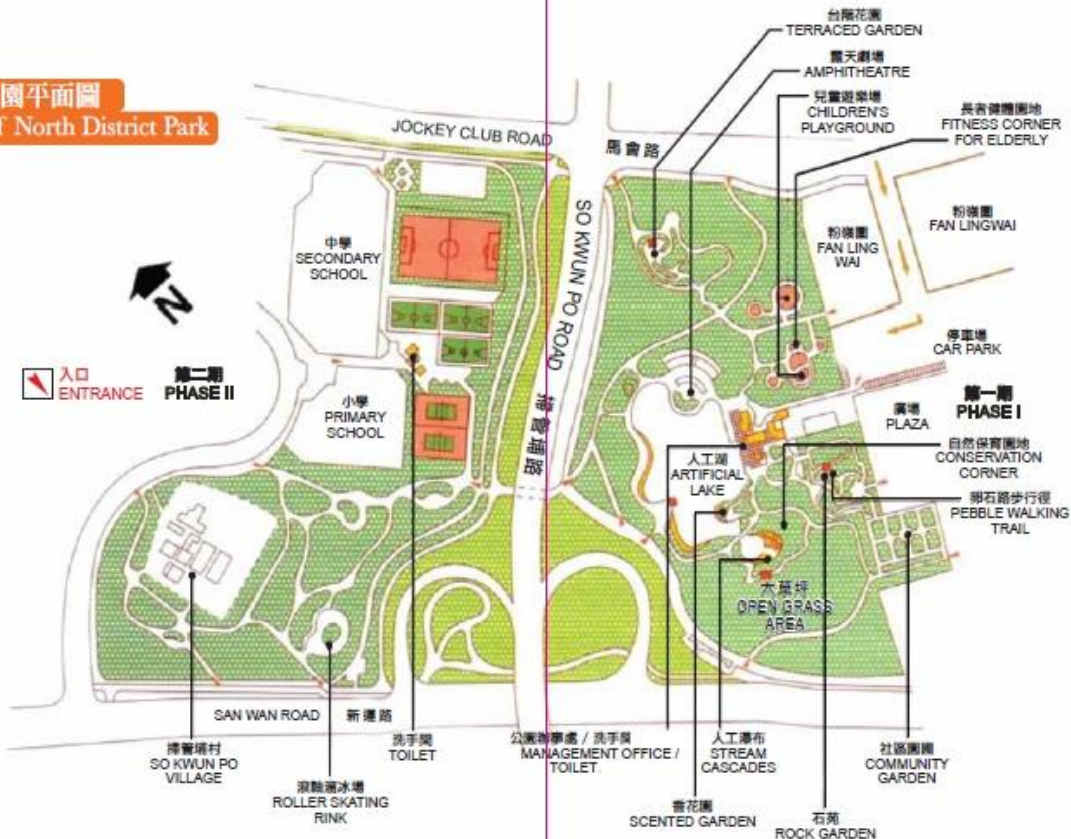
園平面圖
f North District Park

台階花園
TERRACED GARDEN

露天劇場
AMPHITHEATRE

兒童遊樂場
CHILDREN'S PLAYGROUND

長者健體園地
FITNESS CORNER FOR ELDERLY

JOCKEY CLUB ROAD

馬會路

SO KWUN PO ROAD

掃管埔路

中學
SECONDARY SCHOOL

粉嶺圍
FAN LING WAI

粉嶺圍
FAN LINGWAI

N

入口
ENTRANCE

第二期
PHASE II

小學
PRIMARY SCHOOL

停車場
CAR PARK

第一期
PHASE I

廣場
PLAZA

自然保育園地
CONSERVATION CORNER

人工湖
ARTIFICIAL LAKE

卵石路步行徑
PEBBLE WALKING TRAIL

大草坪
OPEN GRASS AREA

SAN WAN ROAD 新運路

掃管埔村
SO KWUN PO VILLAGE

滾軸溜冰場
ROLLER SKATING RINK

洗手間
TOILET

公園辦事處 / 洗手間
MANAGEMENT OFFICE / TOILET

香花園
SCENTED GARDEN

人工瀑布
STREAM CASCADES

石苑
ROCK GARDEN

社區園圃
COMMUNITY GARDEN